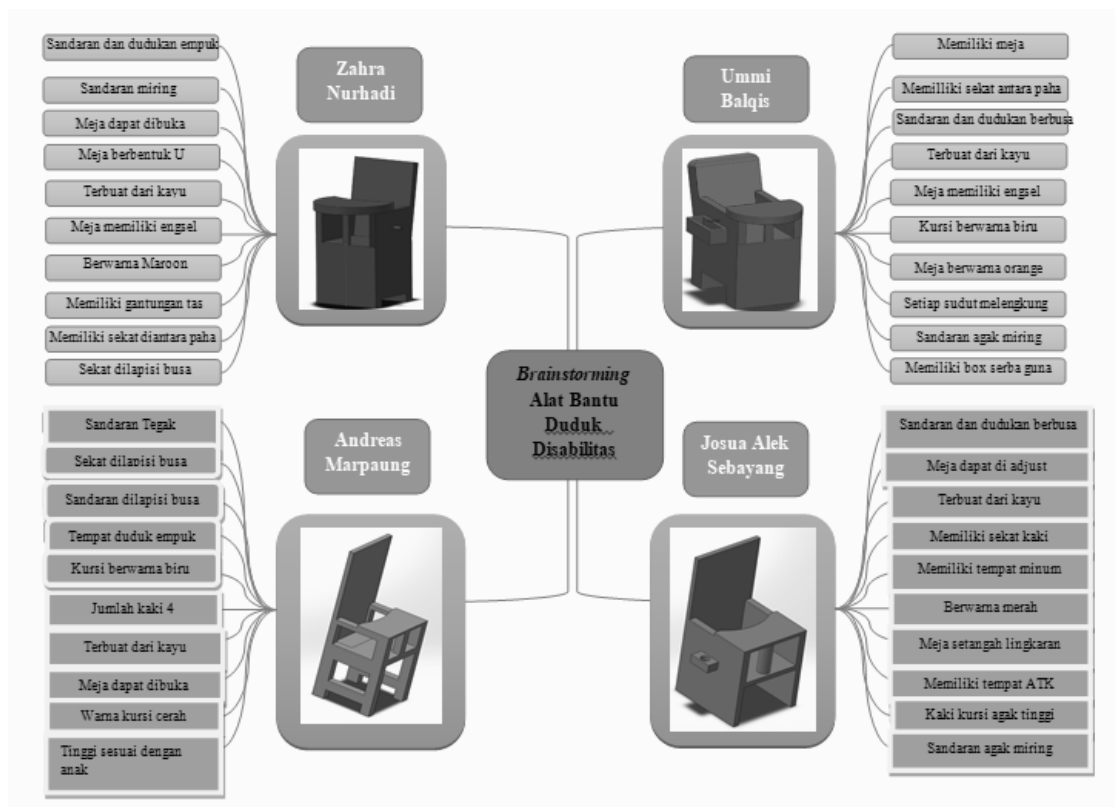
*Brainstorming*
Alat Bantu Duduk Disabilitas

Zahra Nurhadi

Sandaran dan dudukan empuk
Sandaran miring
Meja dapat dibuka
Meja berbentuk U
Terbuat dari kayu
Meja memiliki engsel
Berwarna Maroon
Memiliki gantungan tas
Memiliki sekat diantara paha
Sekat dilapisi busa

Ummi Balqis

Memiliki meja
Memilliki sekat antara paha
Sandaran dan dudukan berbusa
Terbuat dari kayu
Meja memiliki engsel
Kursi berwarna biru
Meja berwarna orange
Setiap sudut melengkung
Sandaran agak miring
Memiliki box serba guna

Andreas Marpaung

Sandaran Tegak
Sekat dilapisi busa
Sandaran dilapisi busa
Tempat duduk empuk
Kursi berwarna biru
Jumlah kaki 4
Terbuat dari kayu
Meja dapat dibuka
Warna kursi cerah
Tinggi sesuai dengan anak

Josua Alek Sebayang

Sandaran dan dudukan berbusa
Meja dapat di adjust
Terbuat dari kayu
Memiliki sekat kaki
Memiliki tempat minum
Berwarna merah
Meja setangah lingkaran
Memiliki tempat ATK
Kaki kursi agak tinggi
Sandaran agak miring